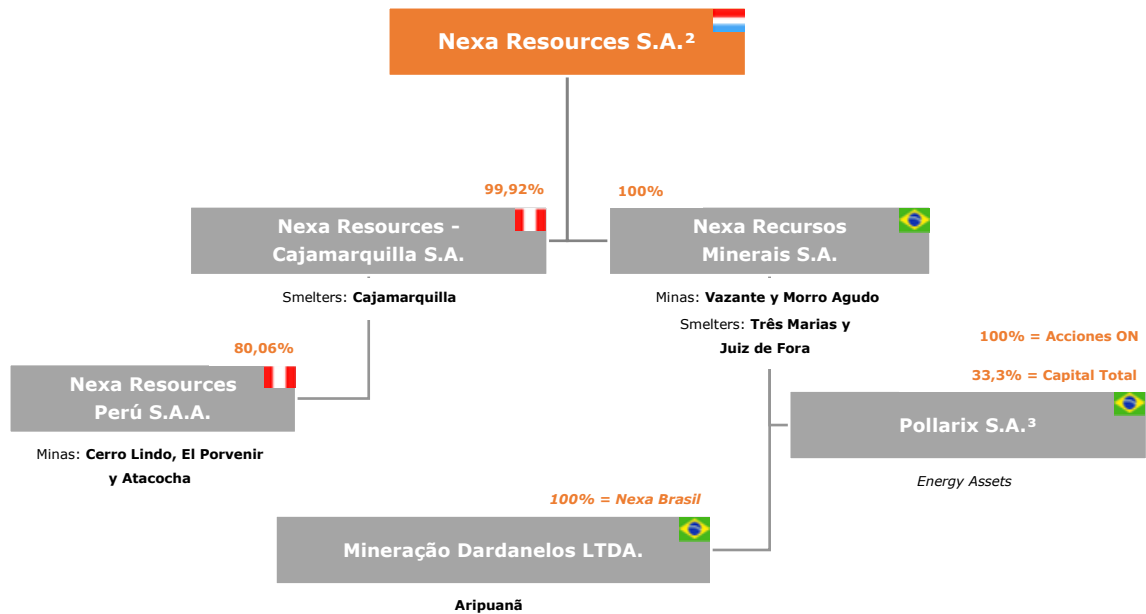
Nexa Resources S.A.²

99,92%

Nexa Resources - Cajamarquilla S.A.

Smelters: Cajamarquilla

100%

Nexa Recursos Minerais S.A.

Minas: Vazante y Morro Agudo

Smelters: Três Marias y Juiz de Fora

80,06%

Nexa Resources Perú S.A.A.

Minas: Cerro Lindo, El Porvenir y Atacocha

100% = Acciones ON

33,3% = Capital Total

Pollarix S.A.³

Energy Assets

100% = Nexa Brasil

Mineração Dardanelos LTDA.

Aripuanã